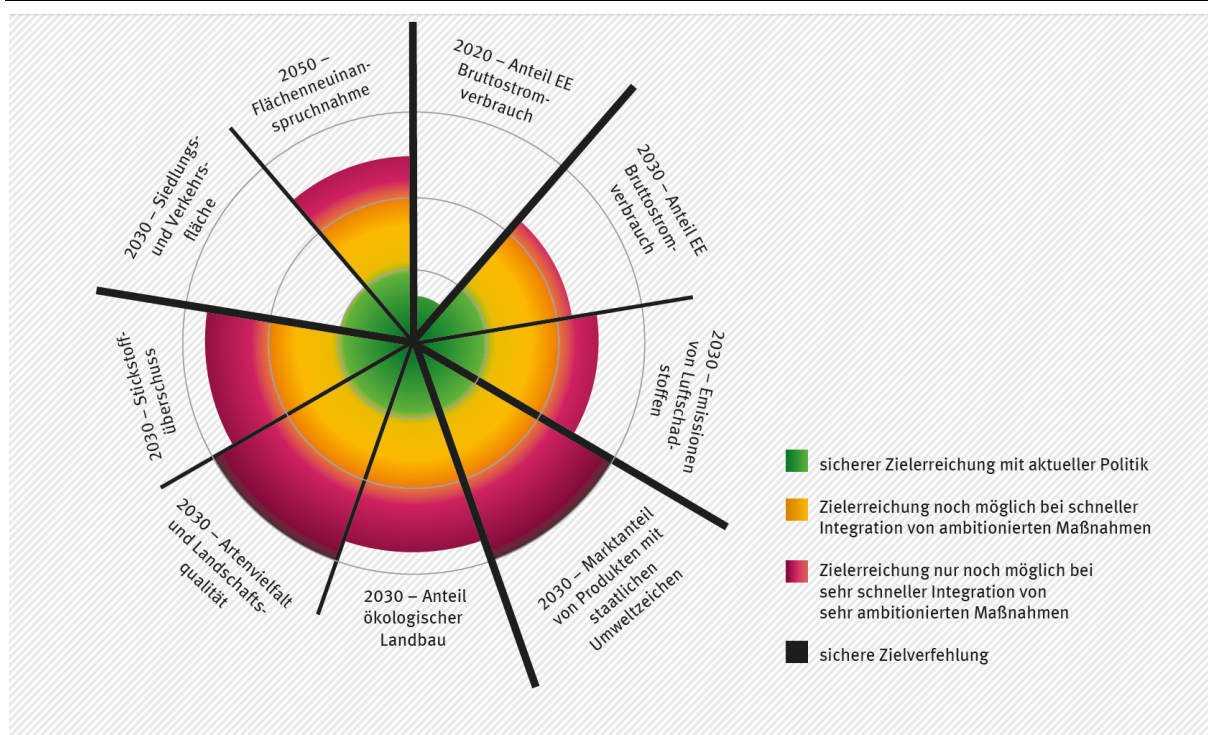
2050 – Flächenneuinanspruchnahme

2020 – Anteil EE Bruttostromverbrauch

2030 – Anteil EE Bruttostromverbrauch

2030 – Siedlungs- und Verkehrsfläche

2030 – Emissionen von Luftschadstoffen

2030 – Stickstoffüberschuss

2030 – Artenvielfalt und Landschaftsqualität

2030 – Anteil ökologischer Landbau

2030 – Marktanteil von Produkten mit staatlichen Umweltzeichen

sicherer Zielerreichung mit aktueller Politik

Zielerreichung noch möglich bei schneller Integration von ambitionierten Maßnahmen

Zielerreichung nur noch möglich bei sehr schneller Integration von sehr ambitionierten Maßnahmen

sichere Zielverfehlung